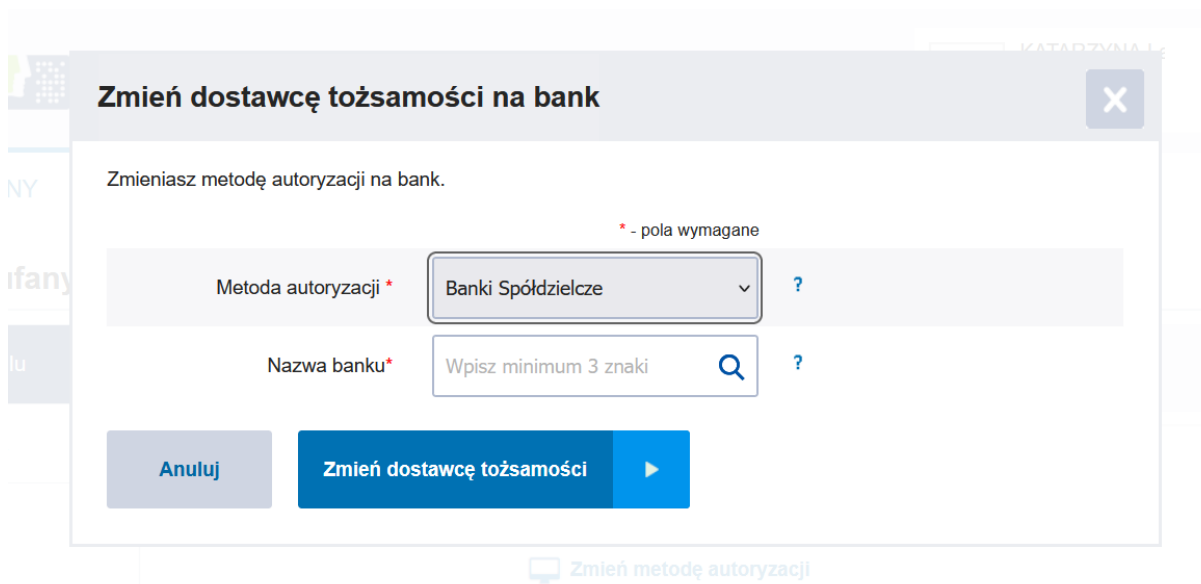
KATARZYNA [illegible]

Zmień dostawcę tożsamości na bank

NY

ufany

lu

Zmieniasz metodę autoryzacji na bank.

* - pola wymagane

Metoda autoryzacji * Banki Spółdzielcze ?

Nazwa banku* Wpisz minimum 3 znaki ?

Anuluj

Zmień dostawcę tożsamości

Zmień metodę autoryzacji